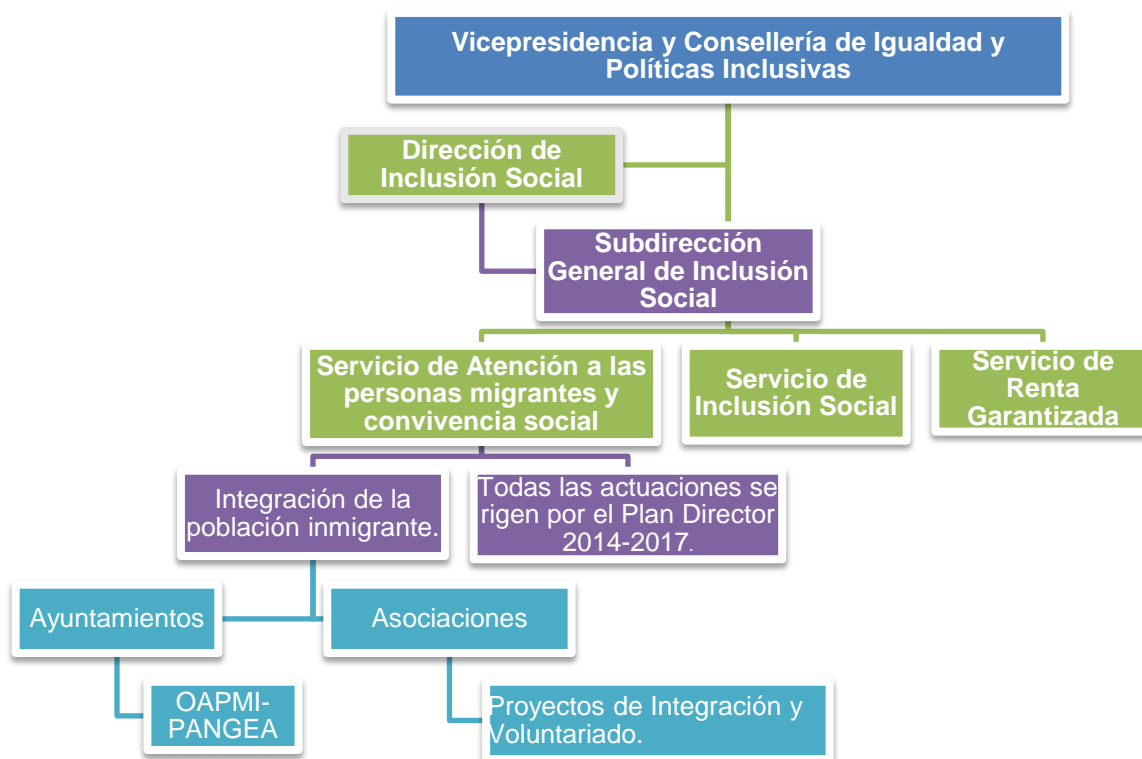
Vicepresidencia y Consellería de Igualdad y Políticas Inclusivas

Dirección de Inclusión Social

Subdirección General de Inclusión Social

Servicio de Atención a las personas migrantes y convivencia social

Servicio de Inclusión Social

Servicio de Renta Garantizada

Integración de la población inmigrante.

Todas las actuaciones se rigen por el Plan Director 2014-2017.

Ayuntamientos

Asociaciones

OAPMI-PANGEA

Proyectos de Integración y Voluntariado.